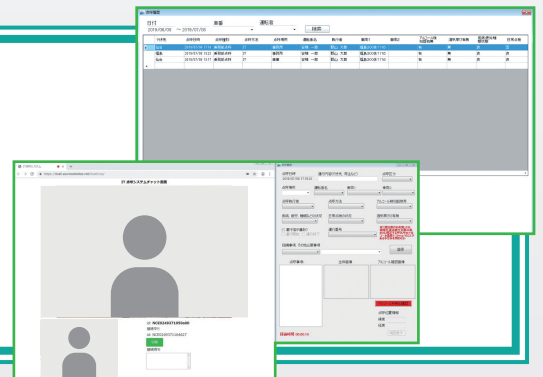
日付
2019/07/08 ~ 2019/07/08
車番
運転者
検索

| | 所属 | 点呼日時 | 点呼種別 | 点呼方法 | 点呼者 | 運転者名 | 執行者 | 車両1 | 車両2 | アルコール検知器使用 | 酒気帯び有無 | 疾病・疲労等の有無 | 日常点検 |
|---|---|---|---|---|---|---|---|---|---|---|---|---|---|
| ▶ | 仙台 | 2019/07/08 11:14 | 乗務前点呼 | IT | 運行管理者 | 安積 一郎 | 荒山 大地 | 福島200あ1192 | | 有 | 無 | 否 | 済 |
| | 福島 | 2019/07/08 13:23 | 乗務前点呼 | IT | 運行管理者 | 安積 一郎 | 荒山 大地 | 福島200あ1192 | | 有 | 無 | 否 | 済 |
| | 仙台 | 2019/07/08 13:11 | 乗務前点呼 | IT | 管理 | 安積 一郎 | 荒山 大地 | 福島200あ1192 | | 有 | 無 | 否 | 済 |

IT 点呼システム チェック画面
〇 NOEDA40317490400
〇 NOEDA40317516407

点呼日時
2019/07/08 11:19:22
点呼場所
点呼種別
運転者名
車両1
車両2
点呼方法
アルコール検知器使用
酒気帯び有無
疾病、疲労、睡眠不足の有無
日常点検の状況
確認事項
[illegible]
運行指示
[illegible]
指示事項
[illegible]
登録
点呼者
顔写真
アルコール測定画面
経過時間 00:00:10